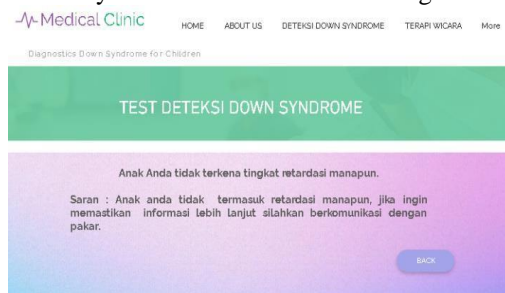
Medical Clinic

HOME ABOUT US DETEKSI DOWN SYNDROME TERAPI WICARA More

Diagnostics Down Syndrome for Children

TEST DETEKSI DOWN SYNDROME

Anak Anda tidak terkena tingkat retardasi manapun.

Saran : Anak anda tidak termasuk retardasi manapun, jika ingin memastikan informasi lebih lanjut silahkan berkomunikasi dengan pakar.

BACK